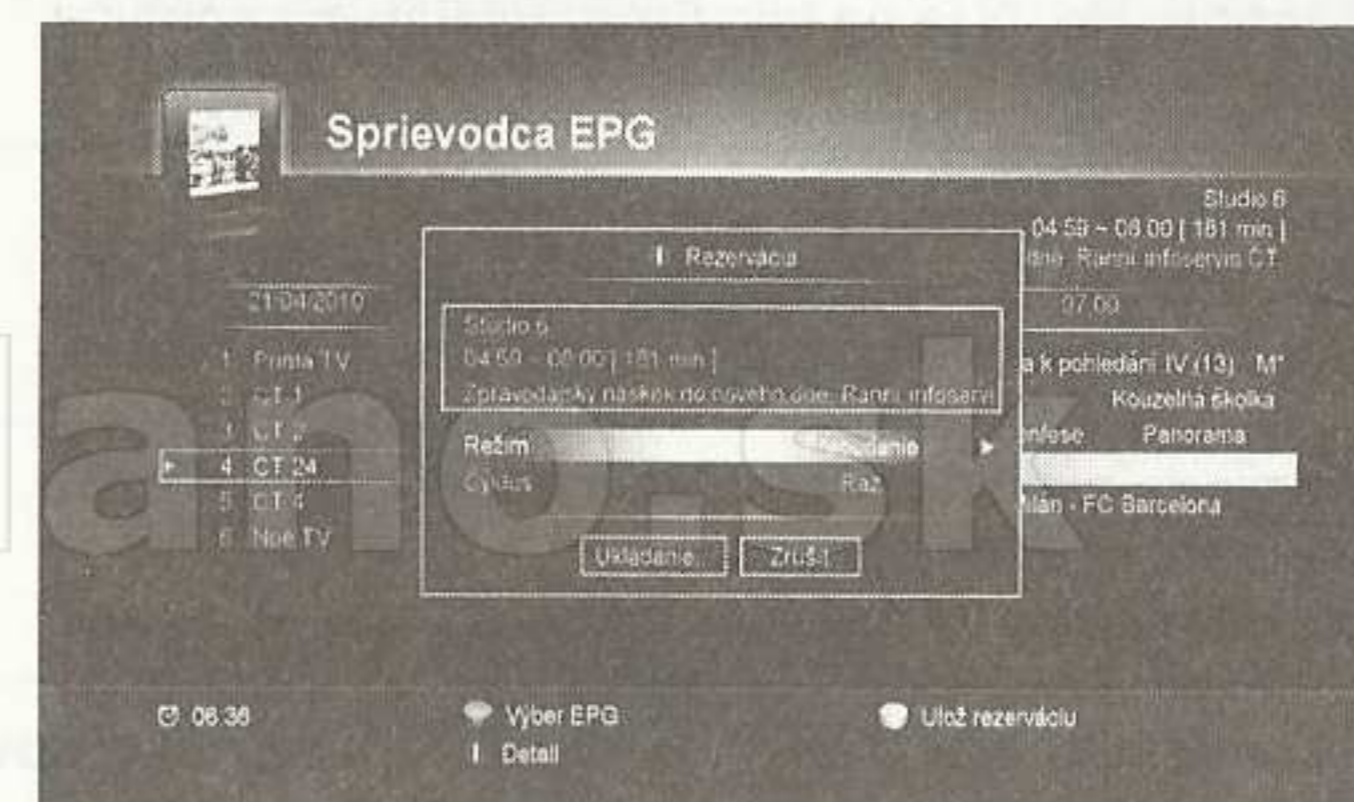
Sprievodca EPG

Studio 6
04:59 ~ 08:00 [ 181 min ]
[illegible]dne. Ranní infoservis ČT

21/04/2010

07:00

1 Prima TV
2 ČT 1
3 ČT 2
4 ČT 24
5 ČT 4
6 Nova TV

a k pohledání IV (13) M*
Kouzelná školka
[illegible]nfese Panorama
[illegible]lán - FC Barcelona

Rezerváciu

Studio 6
04:59 ~ 08:00 [ 181 min ]
Zpravodajský náskok do nového dne. Ranní infoservi

Režim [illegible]dánie
Cyklus Raz

Ukladanie Zrušit

anao.sk

06:36
Vyber EPG
Detail
Ulož rezerváciu